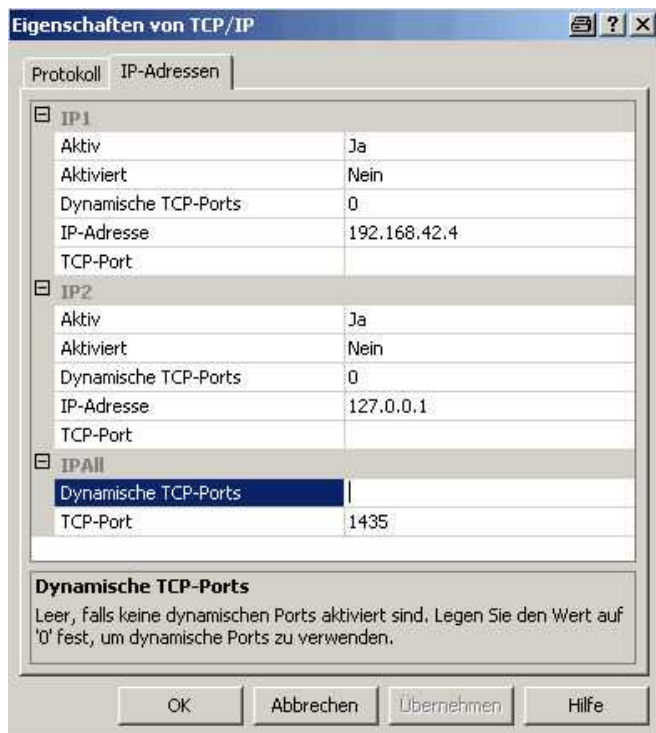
Eigenschaften von TCP/IP

Protokoll | IP-Adressen

| IP1 | |
|---|---|
| Aktiv | Ja |
| Aktiviert | Nein |
| Dynamische TCP-Ports | 0 |
| IP-Adresse | 192.168.42.4 |
| TCP-Port | |
| **IP2** | |
| Aktiv | Ja |
| Aktiviert | Nein |
| Dynamische TCP-Ports | 0 |
| IP-Adresse | 127.0.0.1 |
| TCP-Port | |
| **IPAll** | |
| Dynamische TCP-Ports | |
| TCP-Port | 1435 |

Dynamische TCP-Ports

Leer, falls keine dynamischen Ports aktiviert sind. Legen Sie den Wert auf '0' fest, um dynamische Ports zu verwenden.

OK | Abbrechen | Übernehmen | Hilfe